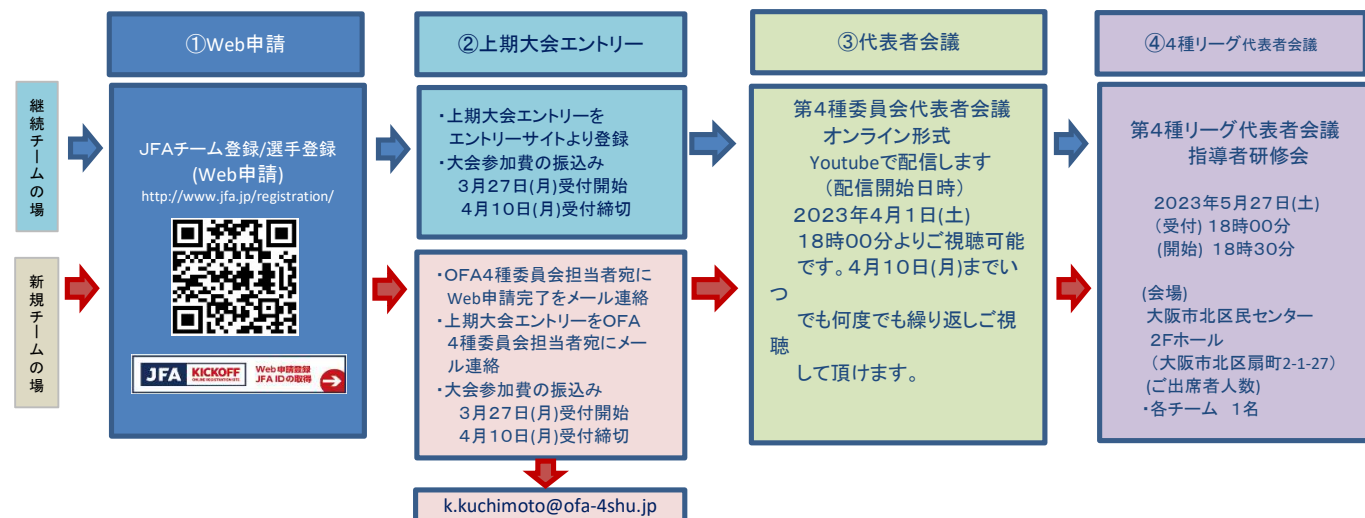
①Web申請

②上期大会エントリー

③代表者会議

④4種リーグ代表者会議

継続チームの場

新規チームの場

JFAチーム登録/選手登録
(Web申請)
http://www.jfa.jp/registration/

JFA KICKOFF ONLINE REGISTRATION SITE
Web申請登録
JFA IDの取得

・上期大会エントリーを
エントリーサイトより登録
・大会参加費の振込み
3月27日(月)受付開始
4月10日(月)受付締切

・OFA4種委員会担当者宛に
Web申請完了をメール連絡
・上期大会エントリーをOFA
4種委員会担当者宛にメール連絡
・大会参加費の振込み
3月27日(月)受付開始
4月10日(月)受付締切

k.kuchimoto@ofa-4shu.jp

第4種委員会代表者会議
オンライン形式
Youtubeで配信します
(配信開始日時)
2023年4月1日(土)
18時00分よりご視聴可能
です。4月10日(月)までいつ
でも何度でも繰り返しご視聴
して頂けます。

第4種リーグ代表者会議
指導者研修会

2023年5月27日(土)
(受付) 18時00分
(開始) 18時30分

(会場)
大阪市北区民センター
2Fホール
(大阪市北区扇町2-1-27)
(ご出席者人数)
・各チーム 1名